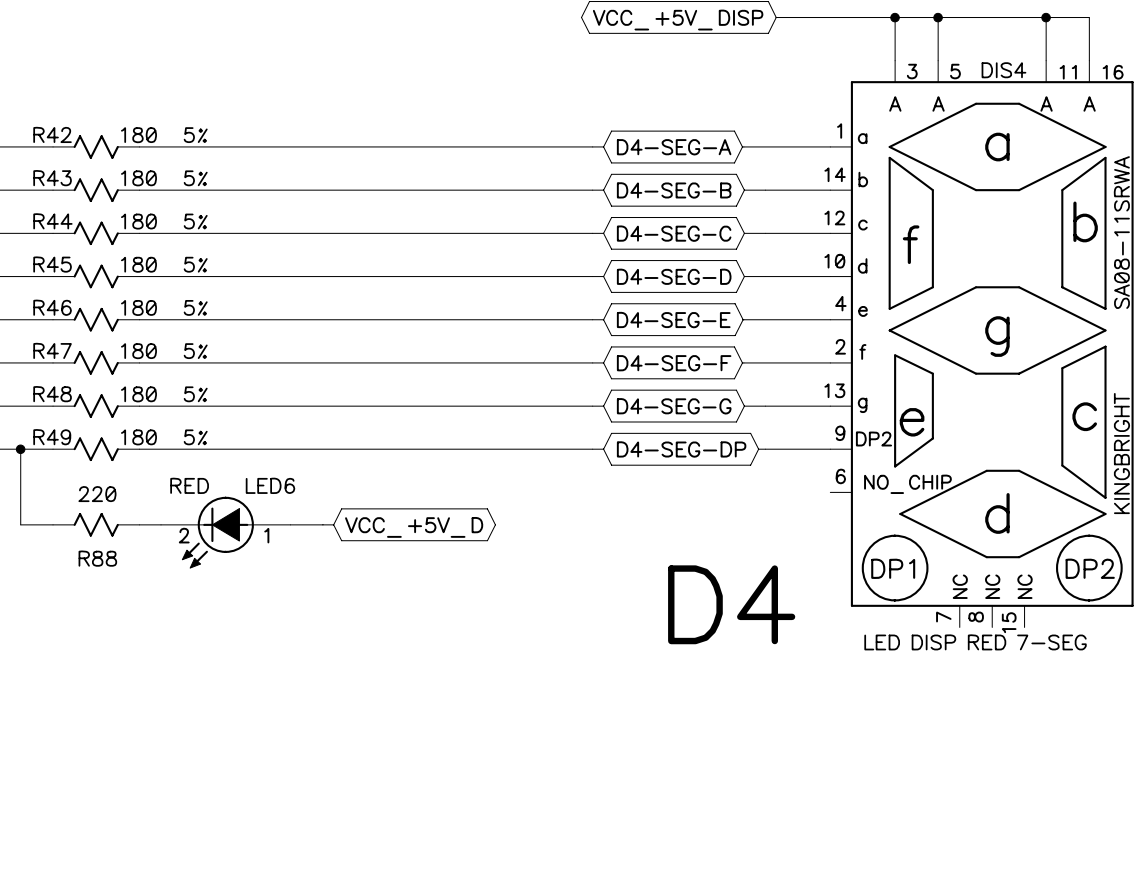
VCC_+5V_DISP

3 5 DIS4 11 16

A A A A

R42 180 5%
D4-SEG-A
1 a

R43 180 5%
D4-SEG-B
14 b

R44 180 5%
D4-SEG-C
12 c

R45 180 5%
D4-SEG-D
10 d

R46 180 5%
D4-SEG-E
4 e

R47 180 5%
D4-SEG-F
2 f

R48 180 5%
D4-SEG-G
13 g

R49 180 5%
D4-SEG-DP
9 DP2

6 NO_CHIP

a
f
b
g
e
c
d

SA08-11SRWA
KINGBRIGHT

220
R88
RED LED6
2 1
VCC_+5V_D

DP1 NC NC NC DP2
7 8 15

D4

LED DISP RED 7-SEG